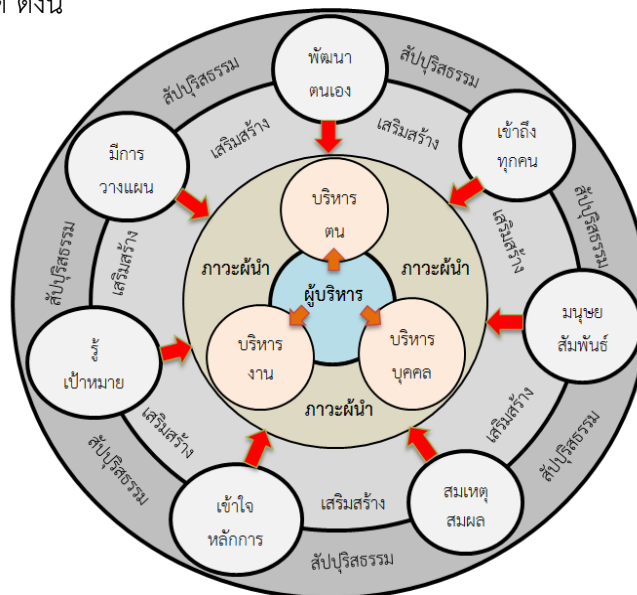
ดังนี้

พัฒนา ตนเอง

สัปปุริสธรรม

สัปปุริสธรรม

เสริมสร้าง

เสริมสร้าง

เข้าถึง ทุกคน

มีการ วางแผน

บริหาร ตน

สัปปุริสธรรม

สัปปุริสธรรม

เสริมสร้าง

เสริมสร้าง

ภาวะผู้นำ

ภาวะผู้นำ

ผู้บริหาร

มนุษย สัมพันธ์

รู้ เป้าหมาย

บริหาร งาน

บริหาร บุคคล

ภาวะผู้นำ

เสริมสร้าง

เสริมสร้าง

สัปปุริสธรรม

สัปปุริสธรรม

เข้าใจ หลักการ

เสริมสร้าง

สมเหตุ สมผล

สัปปุริสธรรม